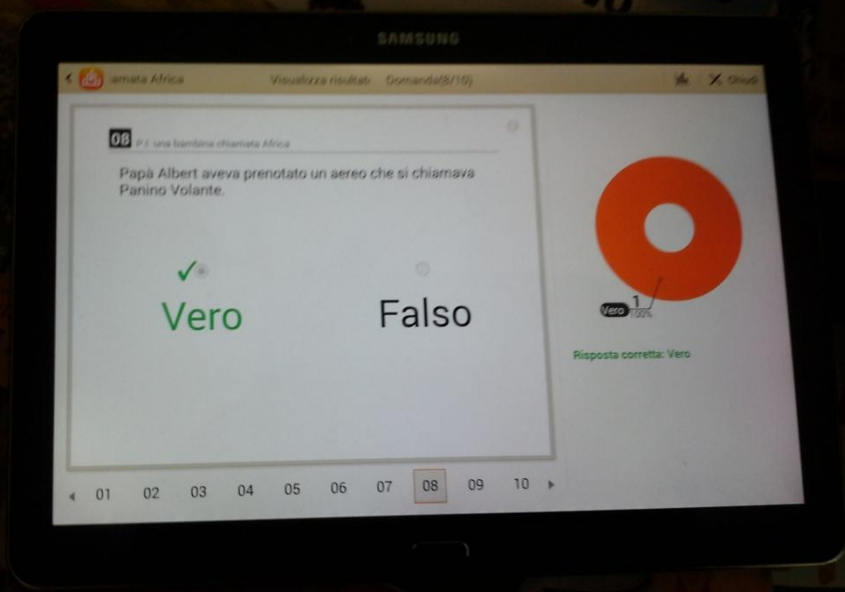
SAMSUNG

amata Africa Visualizza risultati Domanda(8/10) Chiudi

08 P.I. una bambina chiamata Africa

Papà Albert aveva prenotato un aereo che si chiamava Panino Volante.

✓ Vero

Falso

Vero 1 100%

Risposta corretta: Vero

01 02 03 04 05 06 07 08 09 10